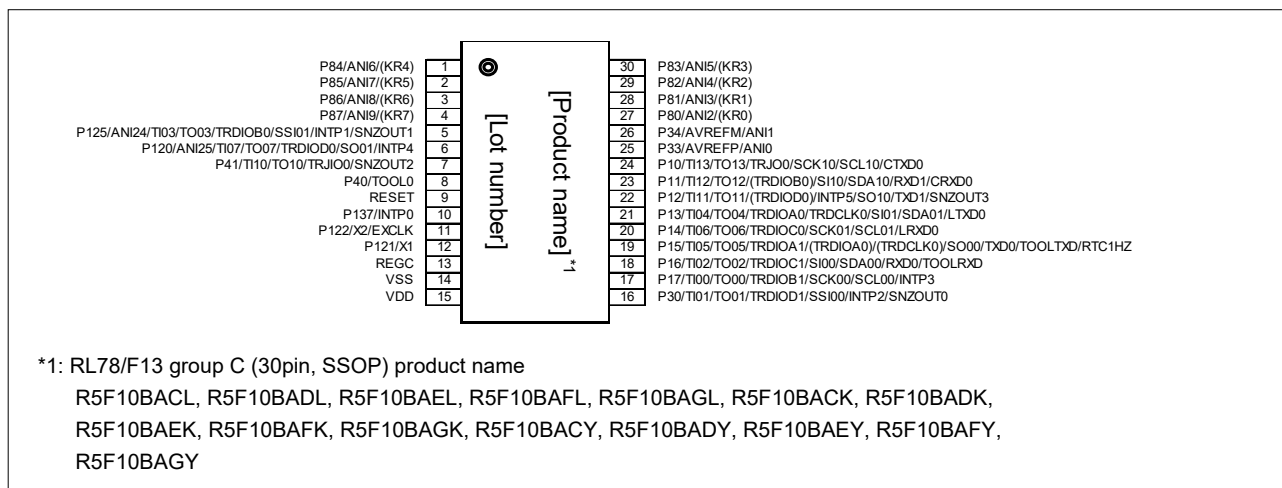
P84/ANI6/(KR4) 1
P85/ANI7/(KR5) 2
P86/ANI8/(KR6) 3
P87/ANI9/(KR7) 4
P125/ANI24/TI03/TO03/TRDIOB0/SSI01/INTP1/SNZOUT1 5
P120/ANI25/TI07/TO07/TRDIOD0/SO01/INTP4 6
P41/TI10/TO10/TRJIO0/SNZOUT2 7
P40/TOOL0 8
RESET 9
P137/INTP0 10
P122/X2/EXCLK 11
P121/X1 12
REGC 13
VSS 14
VDD 15

[Lot number]

[Product name]$^{*1}$

30 P83/ANI5/(KR3)
29 P82/ANI4/(KR2)
28 P81/ANI3/(KR1)
27 P80/ANI2/(KR0)
26 P34/AVREFM/ANI1
25 P33/AVREFP/ANI0
24 P10/TI13/TO13/TRJO0/SCK10/SCL10/CTXD0
23 P11/TI12/TO12/(TRDIOB0)/SI10/SDA10/RXD1/CRXD0
22 P12/TI11/TO11/(TRDIOD0)/INTP5/SO10/TXD1/SNZOUT3
21 P13/TI04/TO04/TRDIOA0/TRDCLK0/SI01/SDA01/LTXD0
20 P14/TI06/TO06/TRDIOC0/SCK01/SCL01/LRXD0
19 P15/TI05/TO05/TRDIOA1/(TRDIOA0)/(TRDCLK0)/SO00/TXD0/TOOLTXD/RTC1HZ
18 P16/TI02/TO02/TRDIOC1/SI00/SDA00/RXD0/TOOLRXD
17 P17/TI00/TO00/TRDIOB1/SCK00/SCL00/INTP3
16 P30/TI01/TO01/TRDIOD1/SSI00/INTP2/SNZOUT0

*1: RL78/F13 group C (30pin, SSOP) product name
R5F10BACL, R5F10BADL, R5F10BAEL, R5F10BAFL, R5F10BAGL, R5F10BACK, R5F10BADK, R5F10BAEK, R5F10BAFK, R5F10BAGK, R5F10BACY, R5F10BADY, R5F10BAEY, R5F10BAFY, R5F10BAGY